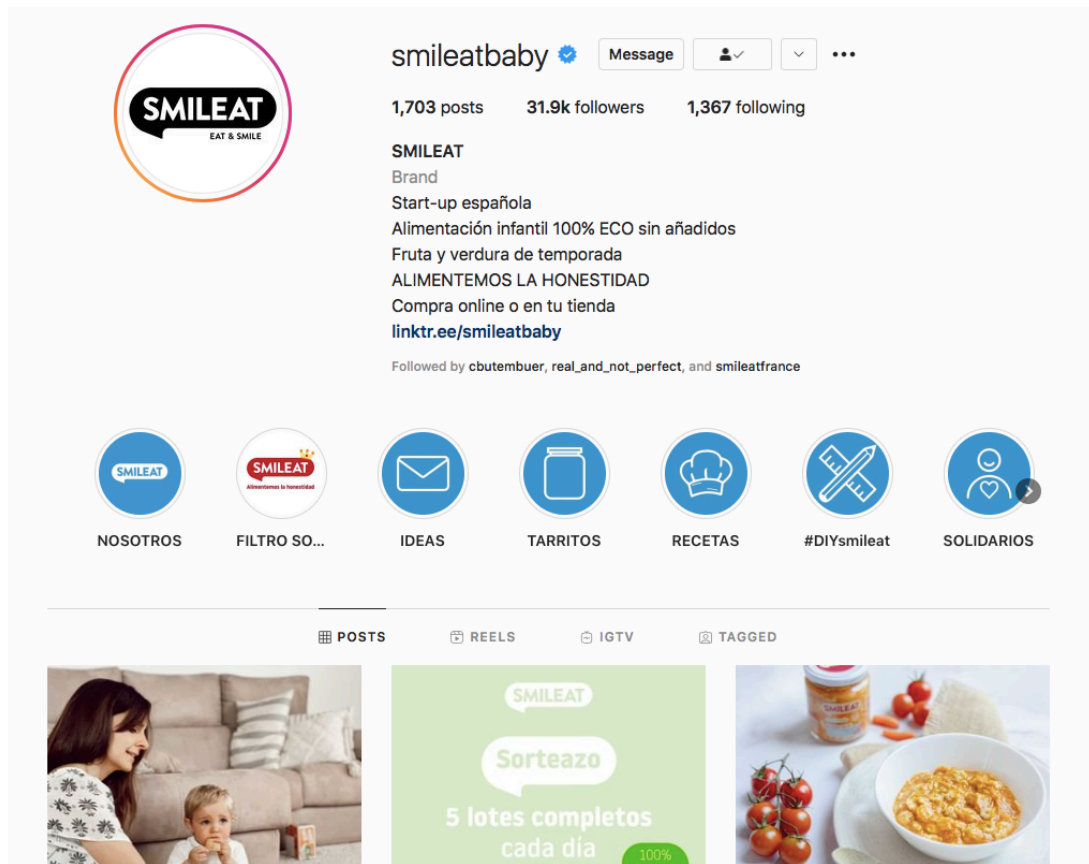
SMILEAT
EAT & SMILE

smileatbaby

Message

1,703 posts 31.9k followers 1,367 following

SMILEAT
Brand
Start-up española
Alimentación infantil 100% ECO sin añadidos
Fruta y verdura de temporada
ALIMENTEMOS LA HONESTIDAD
Compra online o en tu tienda
linktr.ee/smileatbaby

Followed by cbutembuer, real_and_not_perfect, and smileatfrance

SMILEAT
NOSOTROS

SMILEAT
Alimentamos la honestidad
FILTRO SO...

IDEAS

TARRITOS

RECETAS

#DIYsmileat

SOLIDARIOS

POSTS REELS IGTV TAGGED

SMILEAT
Sorteazo
5 lotes completos
cada día
100%

SMILEAT